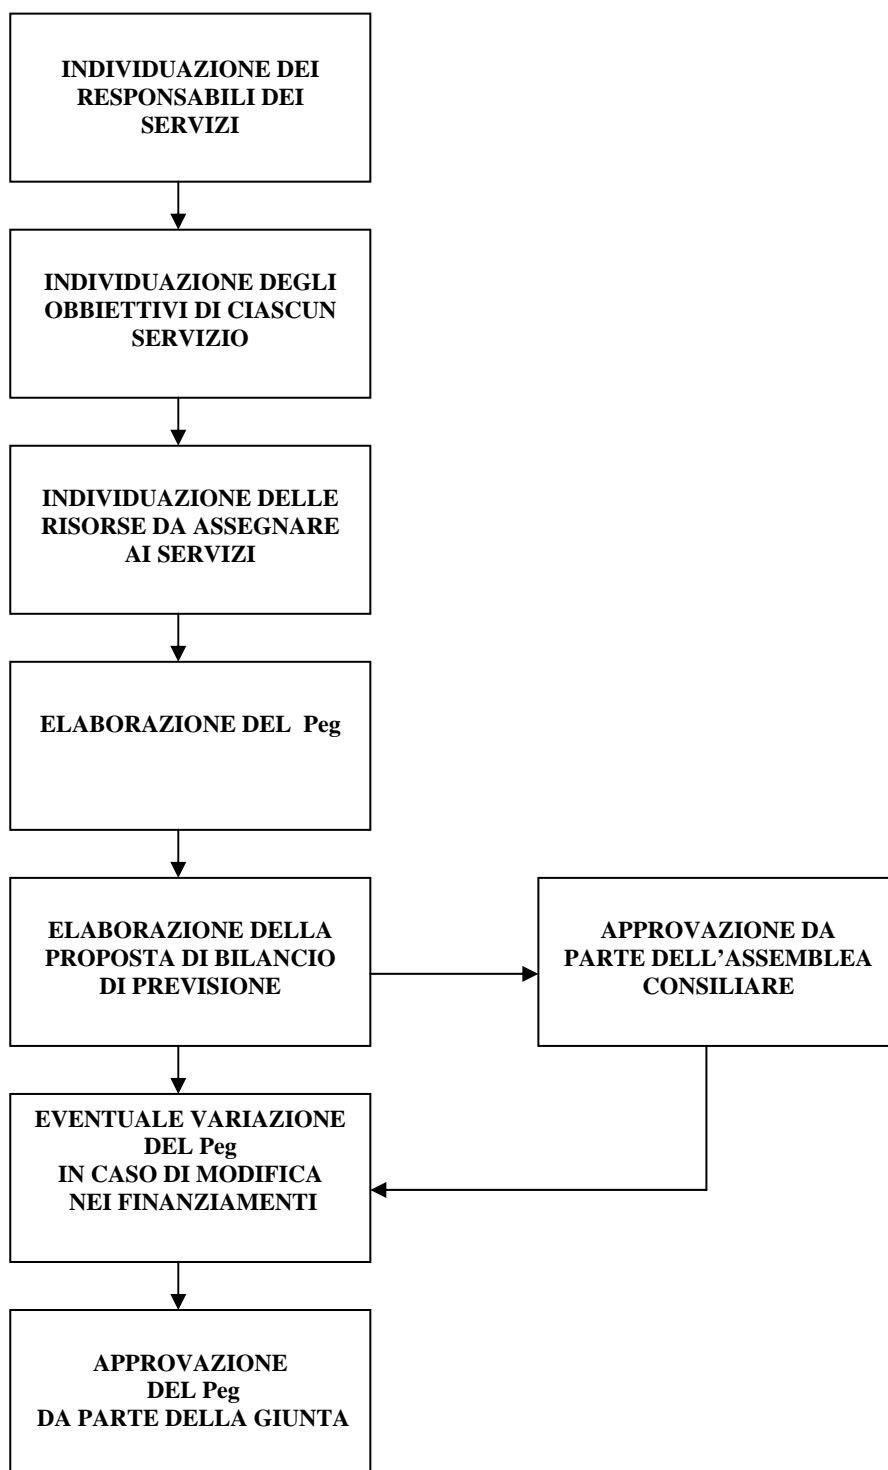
INDIVIDUAZIONE DEI RESPONSABILI DEI SERVIZI

INDIVIDUAZIONE DEGLI OBBIETTIVI DI CIASCUN SERVIZIO

INDIVIDUAZIONE DELLE RISORSE DA ASSEGNARE AI SERVIZI

ELABORAZIONE DEL Peg

ELABORAZIONE DELLA PROPOSTA DI BILANCIO DI PREVISIONE

APPROVAZIONE DA PARTE DELL'ASSEMBLEA CONSILIARE

EVENTUALE VARIAZIONE DEL Peg IN CASO DI MODIFICA NEI FINANZIAMENTI

APPROVAZIONE DEL Peg DA PARTE DELLA GIUNTA